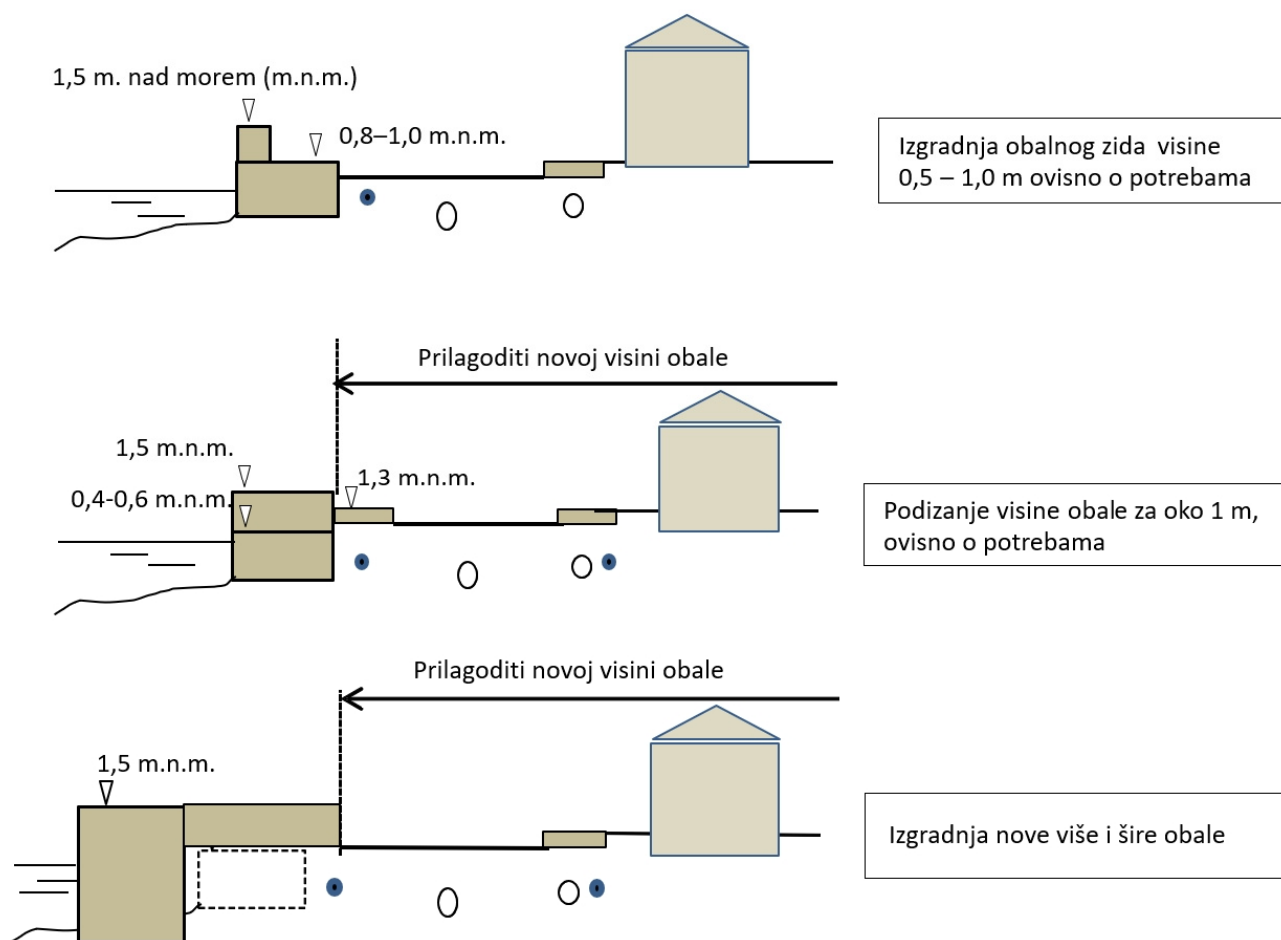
1,5 m. nad morem (m.n.m.)

0,8–1,0 m.n.m.

Izgradnja obalnog zida visine 0,5 – 1,0 m ovisno o potrebama

Prilagoditi novoj visini obale

1,5 m.n.m.

0,4-0,6 m.n.m.

1,3 m.n.m.

Podizanje visine obale za oko 1 m, ovisno o potrebama

Prilagoditi novoj visini obale

1,5 m.n.m.

Izgradnja nove više i šire obale